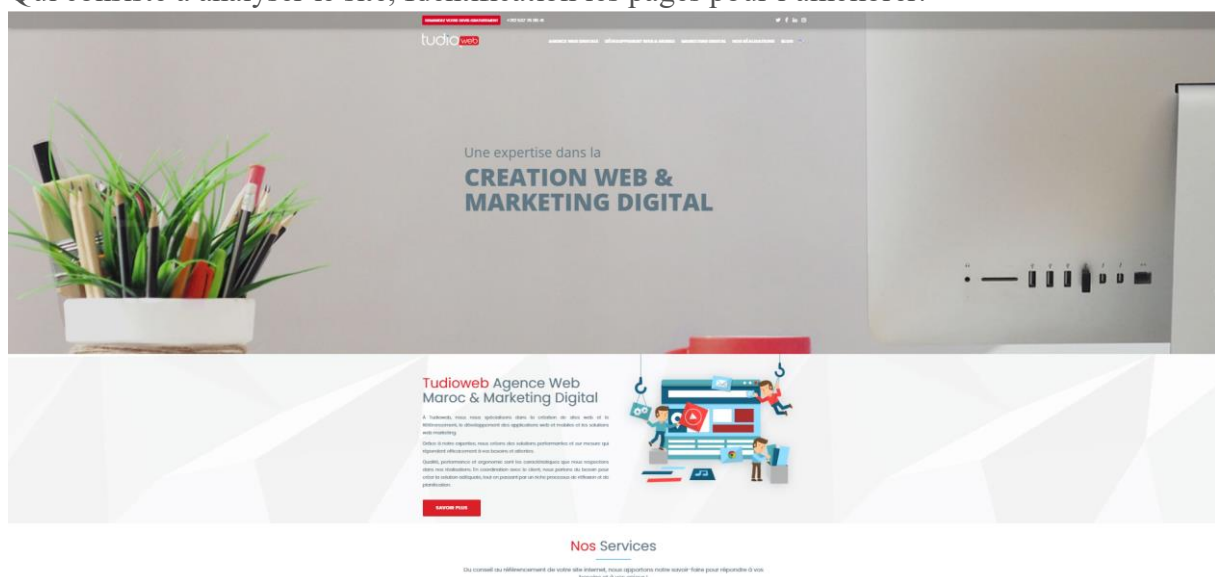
Qui consiste à analyser le site, identification les pages pour l'améliorer.

DEMANDEZ VOTRE DEVIS GRATUITEMENT +212 537 70 86 41

tudioweb

AGENCE WEB MAROC DÉVELOPPEMENT WEB & MOBILE MARKETING DIGITAL NOS RÉALISATIONS BLOG

Une expertise dans la

CREATION WEB & MARKETING DIGITAL

Tudioweb Agence Web Maroc & Marketing Digital

À Tudioweb, nous nous spécialisons dans la création de sites web et le référencement, le développement des applications web et mobiles et les solutions web marketing.

Grâce à notre expertise, nous créons des solutions performantes et sur mesure qui répondent efficacement à vos besoins et attentes.

Qualité, performance et ergonomie sont les caractéristiques que nous soutenons dans nos réalisations. En coordination avec le client, nous partons du besoin pour créer la solution adéquate, tout en passant par un riche processus de réflexion et de planification.

SAVOIR PLUS

Nos Services

Du conseil au référencement de votre site internet, nous apportons notre savoir faire pour répondre à vos besoins et à vos attentes.